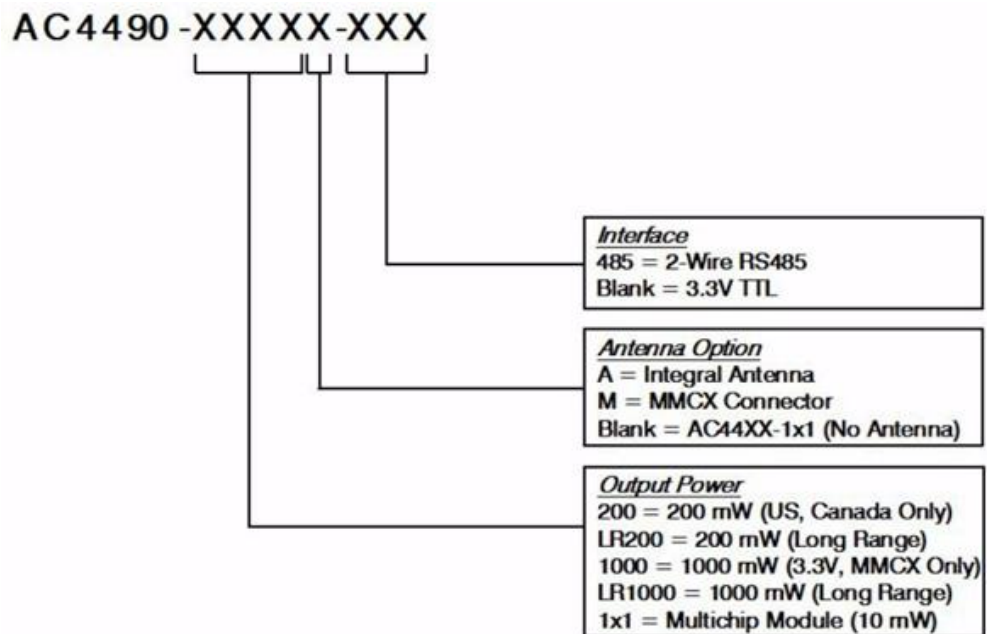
AC4490-XXXXX-XXX

Interface
485 = 2-Wire RS485
Blank = 3.3V TTL

Antenna Option
A = Integral Antenna
M = MMCX Connector
Blank = AC44XX-1x1 (No Antenna)

Output Power
200 = 200 mW (US, Canada Only)
LR200 = 200 mW (Long Range)
1000 = 1000 mW (3.3V, MMCX Only)
LR1000 = 1000 mW (Long Range)
1x1 = Multichip Module (10 mW)